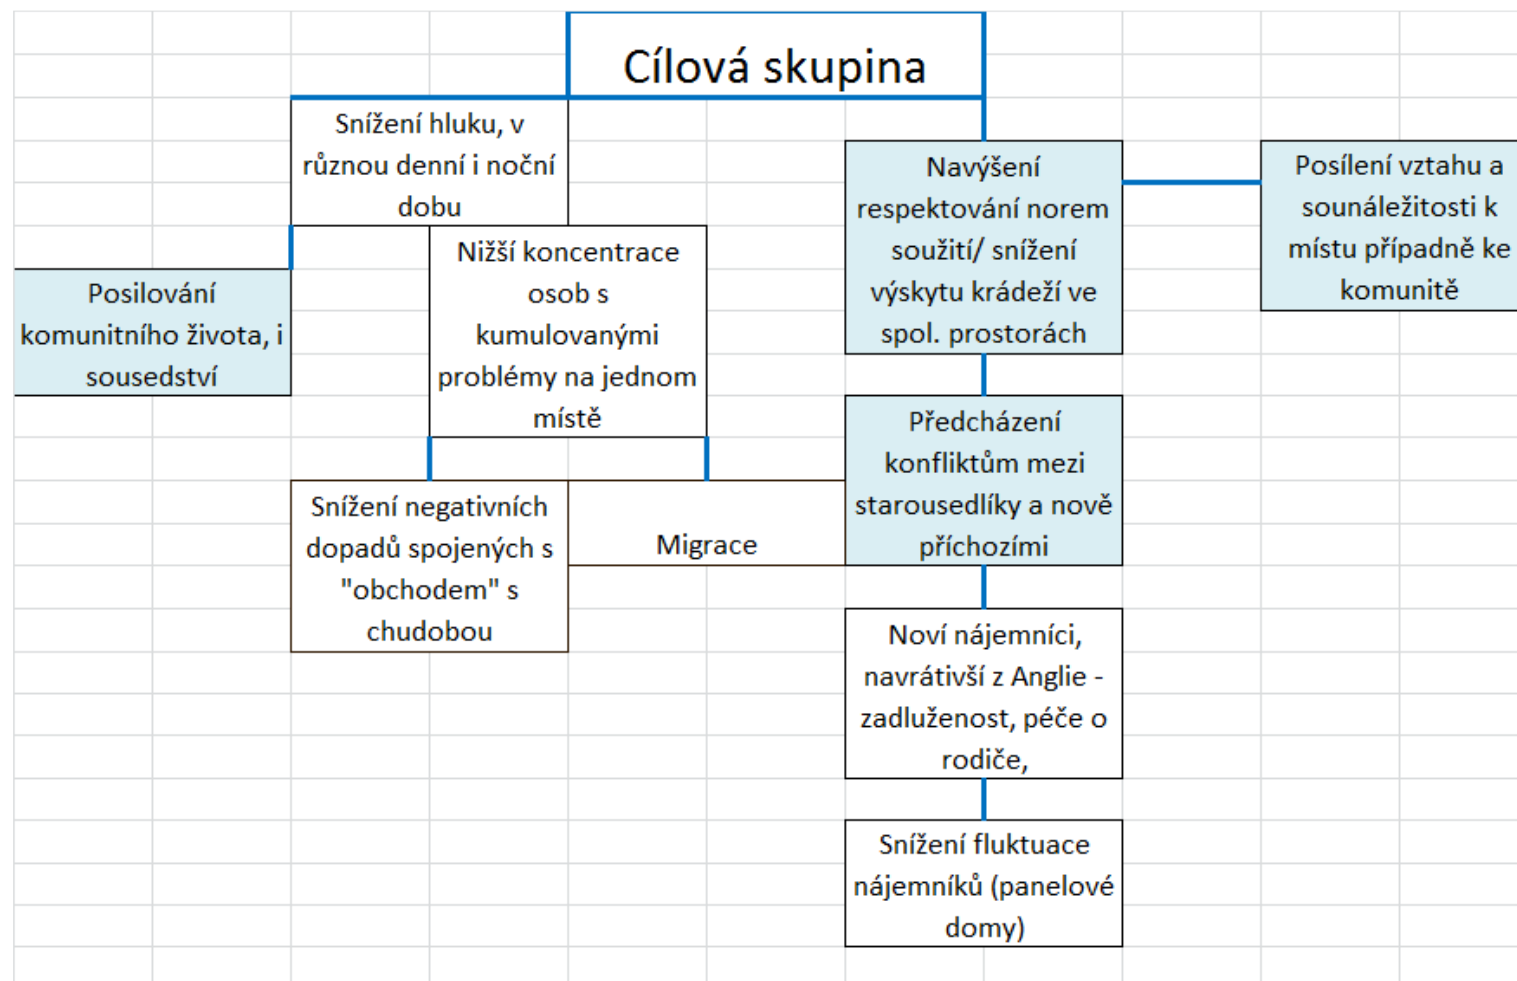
Cílová skupina

Snížení hluku, v různou denní i noční dobu

Posilování komunitního života, i sousedství

Nižší koncentrace osob s kumulovanými problémy na jednom místě

Snížení negativních dopadů spojených s "obchodem" s chudobou

Migrace

Navýšení respektování norem soužití/ snížení výskytu krádeží ve spol. prostorách

Posílení vztahu a sounáležitosti k místu případně ke komunitě

Předcházení konfliktům mezi starousedlíky a nově příchozími

Noví nájemníci, navrátivší z Anglie - zadluženost, péče o rodiče,

Snížení fluktuace nájemníků (panelové domy)